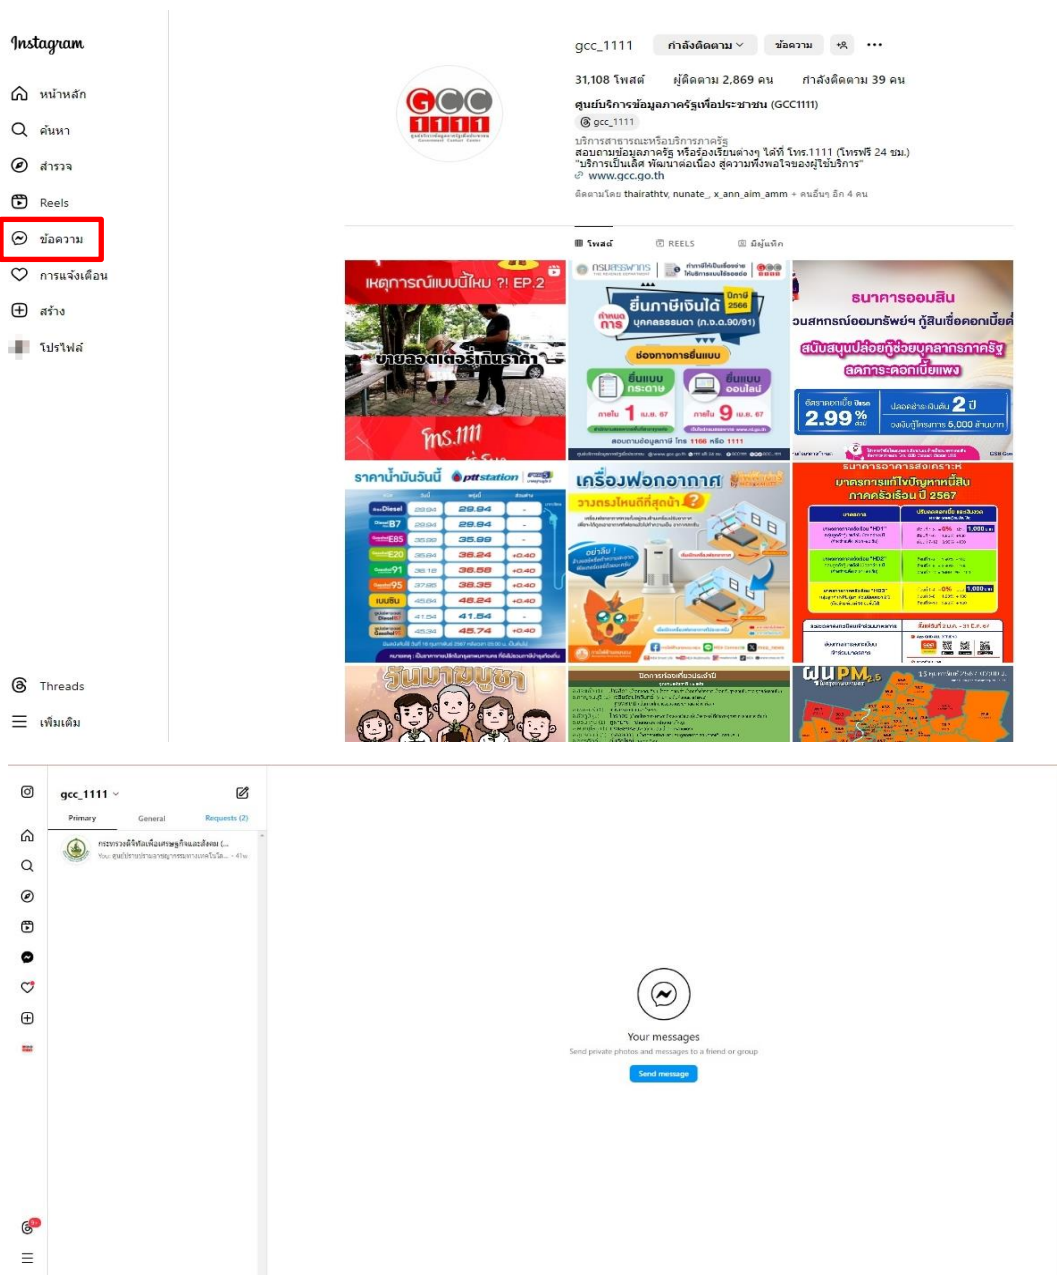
Instagram

หน้าหลัก

ค้นหา

สำรวจ

Reels

ข้อความ

การแจ้งเตือน

สร้าง

โปรไฟล์

Threads

เพิ่มเติม

gcc_1111 กำลังติดตาม ข้อความ

31,108 โพสต์ ผู้ติดตาม 2,869 คน กำลังติดตาม 39 คน

ศูนย์บริการข้อมูลภาครัฐเพื่อประชาชน (GCC1111)

gcc_1111

บริการสาธารณะหรือบริการภาครัฐ
สอบถามข้อมูลภาครัฐ หรือร้องเรียนต่างๆ ได้ที่ โทร.1111 (โทรฟรี 24 ชม.)
"บริการเป็นเลิศ พัฒนาต่อเนื่อง สู่ความพึงพอใจของผู้ใช้บริการ"
www.gcc.go.th

ติดตามโดย thairathtv, nunate_, x_ann_aim_amm + คนอื่นๆ อีก 4 คน

โพสต์ REELS มีผู้แท็ก

เหตุการณ์แบบนี้ไหม ?! EP.2

ขายลอตเตอรี่เกินราคา

โทร.1111

ยื่นภาษีเงินได้ นิติบุคคล (ภ.ง.ด.90/91)

ช่องทางการยื่นแบบ

ยื่นแบบกระดาษ ภายใน 1 เม.ย. 67

ยื่นแบบออนไลน์ ภายใน 9 เม.ย. 67

ธนาคารออมสิน

สนับสนุนปล่อยกู้ช่วยบุคลากรภาครัฐ ลดภาระดอกเบี้ยแพง

2.99%

2 ปี

ราคาน้ำมันวันนี้ pttstation

| | | |
|---|---|---|
| Diesel | 29.94 | - |
| B7 | 29.94 | - |
| E85 | 35.99 | - |
| E20 | 36.24 | +0.40 |
| 91 | 36.58 | +0.40 |
| 95 | 38.35 | +0.40 |
| เบนซิน | 46.24 | +0.40 |
| Diesel | 41.54 | - |
| | 45.74 | +0.40 |

เครื่องฟอกอากาศ วางตรงไหนดีที่สุดนะ ?

ธนาคารอาคารสงเคราะห์ มาตรการแก้ไขปัญหาหนี้สิน ภาคครัวเรือน ปี 2567

วันมาฆบูชา

ฝุ่น PM2.5

gcc_1111

Primary General Requests (2)

กระทรวงดิจิทัลเพื่อเศรษฐกิจและสังคม (...
You: ศูนย์บริการข้อมูลภาครัฐ... · 41w

Your messages

Send private photos and messages to a friend or group

Send message